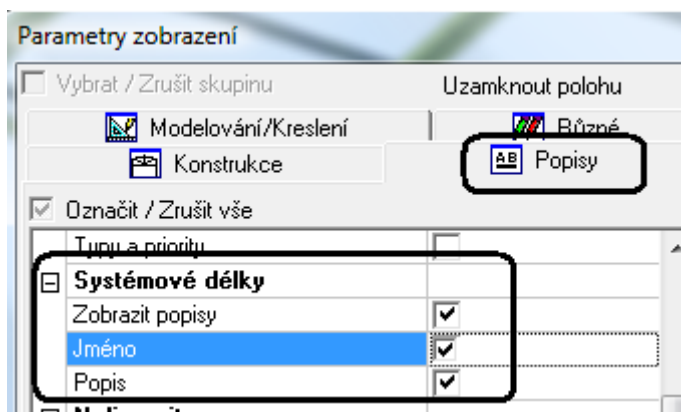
Parametry zobrazení

Vybrat / Zrušit skupinu

Uzamknout polohu

Modelování/Kreslení

Různé

Konstrukce

AB Popisy

Označit / Zrušit vše

Typy a priority

⊟ Systémové délky

Zobrazit popisy

Jméno

Popis

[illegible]